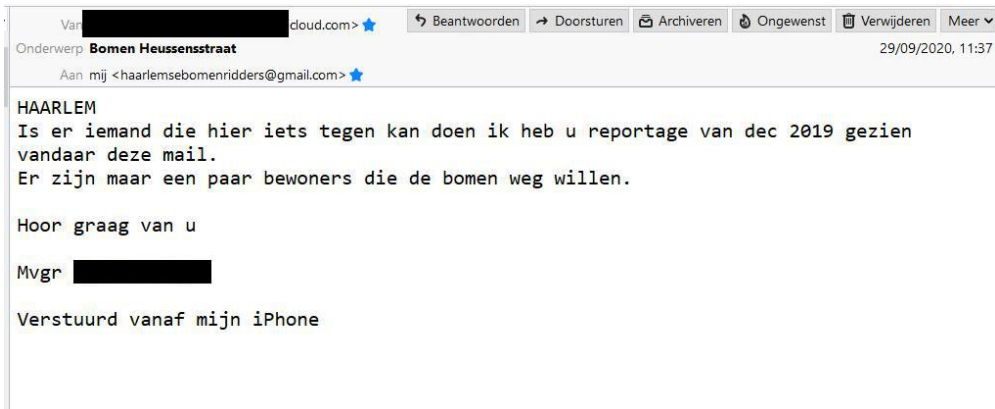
Van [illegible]cloud.com>
Beantwoorden Doorsturen Archiveren Ongewenst Verwijderen Meer
Onderwerp Bomen Heussensstraat
29/09/2020, 11:37
Aan mij <haarlemsebomenridders@gmail.com>

HAARLEM
Is er iemand die hier iets tegen kan doen ik heb u reportage van dec 2019 gezien vandaar deze mail.
Er zijn maar een paar bewoners die de bomen weg willen.

Hoor graag van u

Mvgr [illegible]

Verstuurd vanaf mijn iPhone